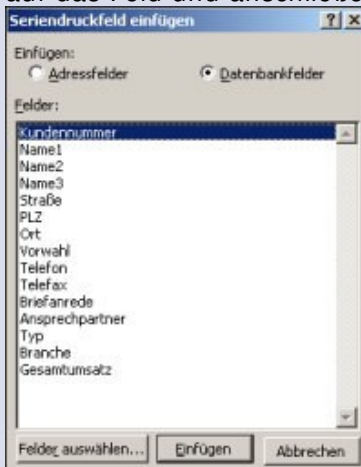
auf das Feld und anschließ

Seriendruckfeld einfügen ? X

Einfügen:
Adressfelder
Datenbankfelder

Felder:

Kundennummer
Name1
Name2
Name3
Straße
PLZ
Ort
Vorwahl
Telefon
Telefax
Briefanrede
Ansprechpartner
Typ
Branche
Gesamtumsatz

Felder auswählen...
Einfügen
Abbrechen